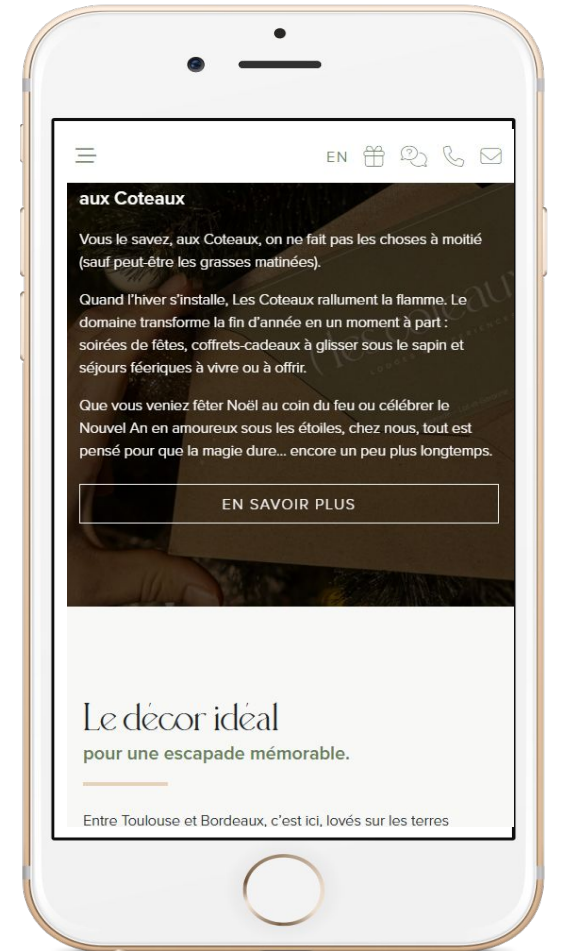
EN

aux Coteaux

Vous le savez, aux Coteaux, on ne fait pas les choses à moitié (sauf peut-être les grasses matinées).

Quand l'hiver s'installe, Les Coteaux rallument la flamme. Le domaine transforme la fin d'année en un moment à part : soirées de fêtes, coffrets-cadeaux à glisser sous le sapin et séjours féeriques à vivre ou à offrir.

Que vous veniez fêter Noël au coin du feu ou célébrer le Nouvel An en amoureux sous les étoiles, chez nous, tout est pensé pour que la magie dure... encore un peu plus longtemps.

EN SAVOIR PLUS

Le décor idéal
pour une escapade mémorable.

Entre Toulouse et Bordeaux, c'est ici, lovés sur les terres